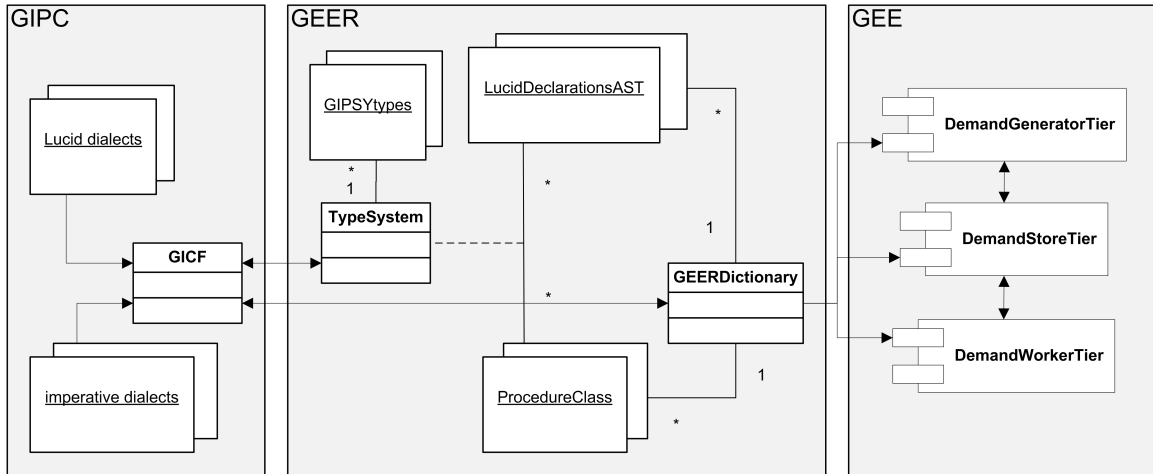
GIPC

Lucid dialects

GICF

imperative dialects

GEER

GIPSYtypes

*

1

TypeSystem

LucidDeclarationsAST

*

*

1

GEERDictionary

*

ProcedureClass

1

*

GEE

DemandGeneratorTier

DemandStoreTier

DemandWorkerTier